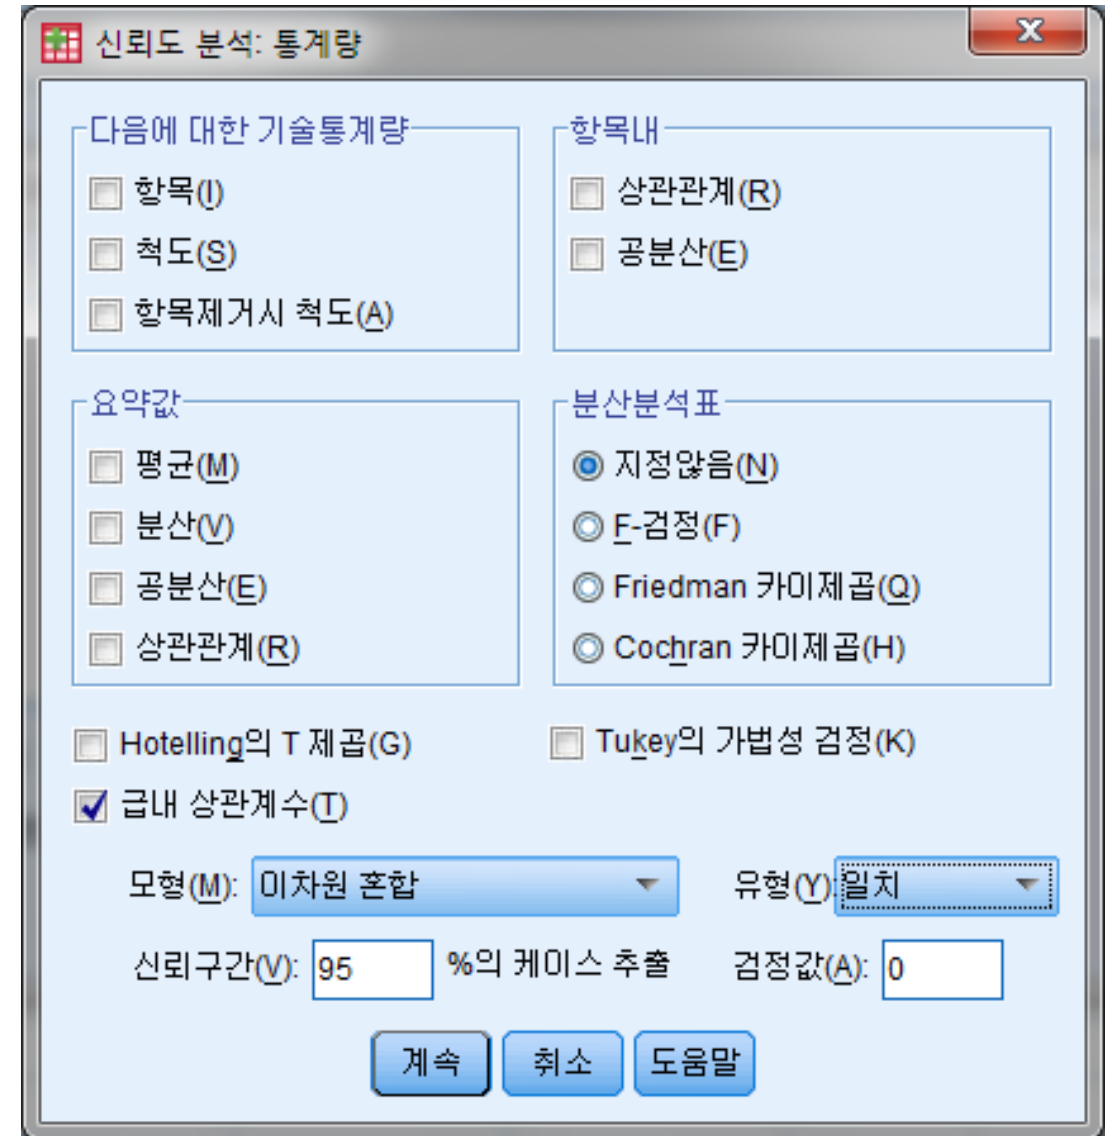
신뢰도 분석: 통계량

다음에 대한 기술통계량
항목(I)
척도(S)
항목제거시 척도(A)

항목내
상관관계(R)
공분산(E)

요약값
평균(M)
분산(V)
공분산(E)
상관관계(R)

분산분석표
지정않음(N)
F-검정(F)
Friedman 카이제곱(Q)
Cochran 카이제곱(H)

Hotelling의 T 제곱(G)
Tukey의 가법성 검정(K)
급내 상관계수(T)

모형(M): 이차원 혼합
유형(Y): 일치
신뢰구간(V): 95 %의 케이스 추출
검정값(A): 0

계속 취소 도움말